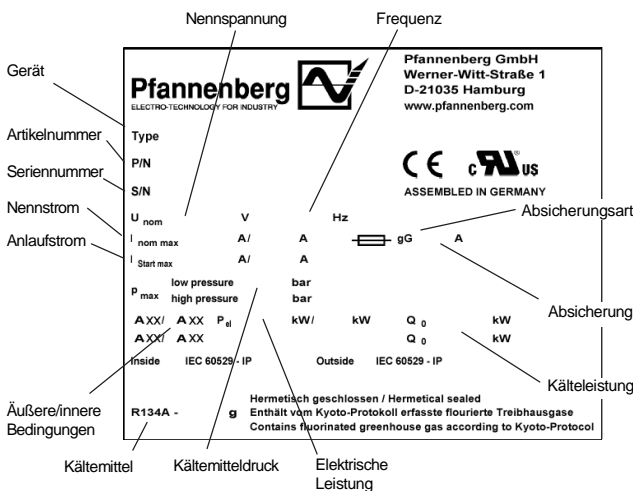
Nennspannung

Frequenz

Gerät

Artikelnummer

Seriennummer

Nennstrom

Anlaufstrom

Pfannenberg
ELECTRO-TECHNOLOGY FOR INDUSTRY

Pfannenberg GmbH
Werner-Witt-Straße 1
D-21035 Hamburg
www.pfannenberg.com

Type

P/N

S/N

CE c UL US

ASSEMBLED IN GERMANY

$U_{nom}$ V Hz

$I_{nom\ max}$ A/ A gG A

$I_{Start\ max}$ A/ A

$p_{max}$ low pressure bar
high pressure bar

AXX/ AXX $P_{el}$ kW/ kW $Q_0$ kW
AXX/ AXX $Q_0$ kW

Inside IEC 60529 - IP Outside IEC 60529 - IP

Hermetisch geschlossen / Hermetical sealed
R134A - g Enthält vom Kyoto-Protokoll erfasste flourierte Treibhausgase
Contains fluorinated greenhouse gas according to Kyoto-Protocol

Absicherungsart

Absicherung

Kälteleistung

Äußere/innere Bedingungen

Kältemittel

Kältemitteldruck

Elektrische Leistung